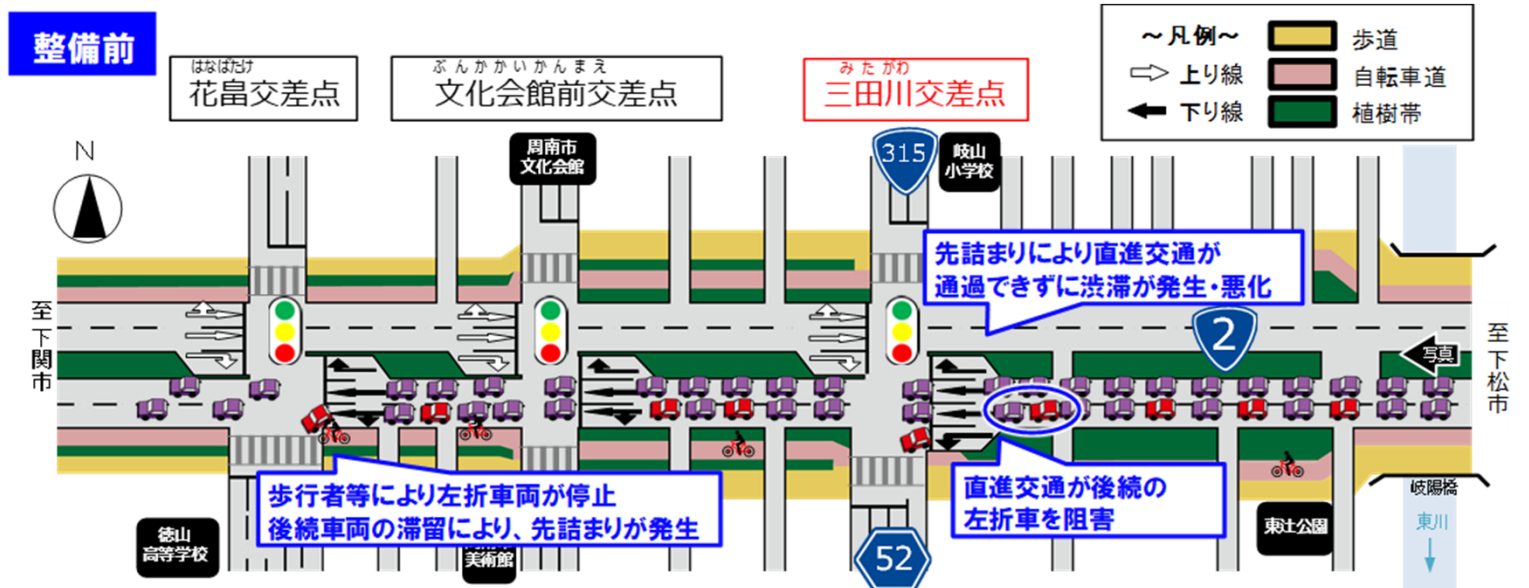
整備前

はなばたけ
花畠交差点

ぶんかかいかんまえ
文化会館前交差点

みたがわ
三田川交差点

～凡例～
上り線
下り線
歩道
自転車道
植樹帯

N

周南市
文化会館

315

岐山
小学校

先詰まりにより直進交通が
通過できずに渋滞が発生・悪化

至
下
関
市

2

写真

至
下
松
市

岐陽橋

東川

歩行者等により左折車両が停止
後続車両の滞留により、先詰まりが発生

直進交通が後続の
左折車を阻害

徳山
高等学校

美術館

52

東辻公園